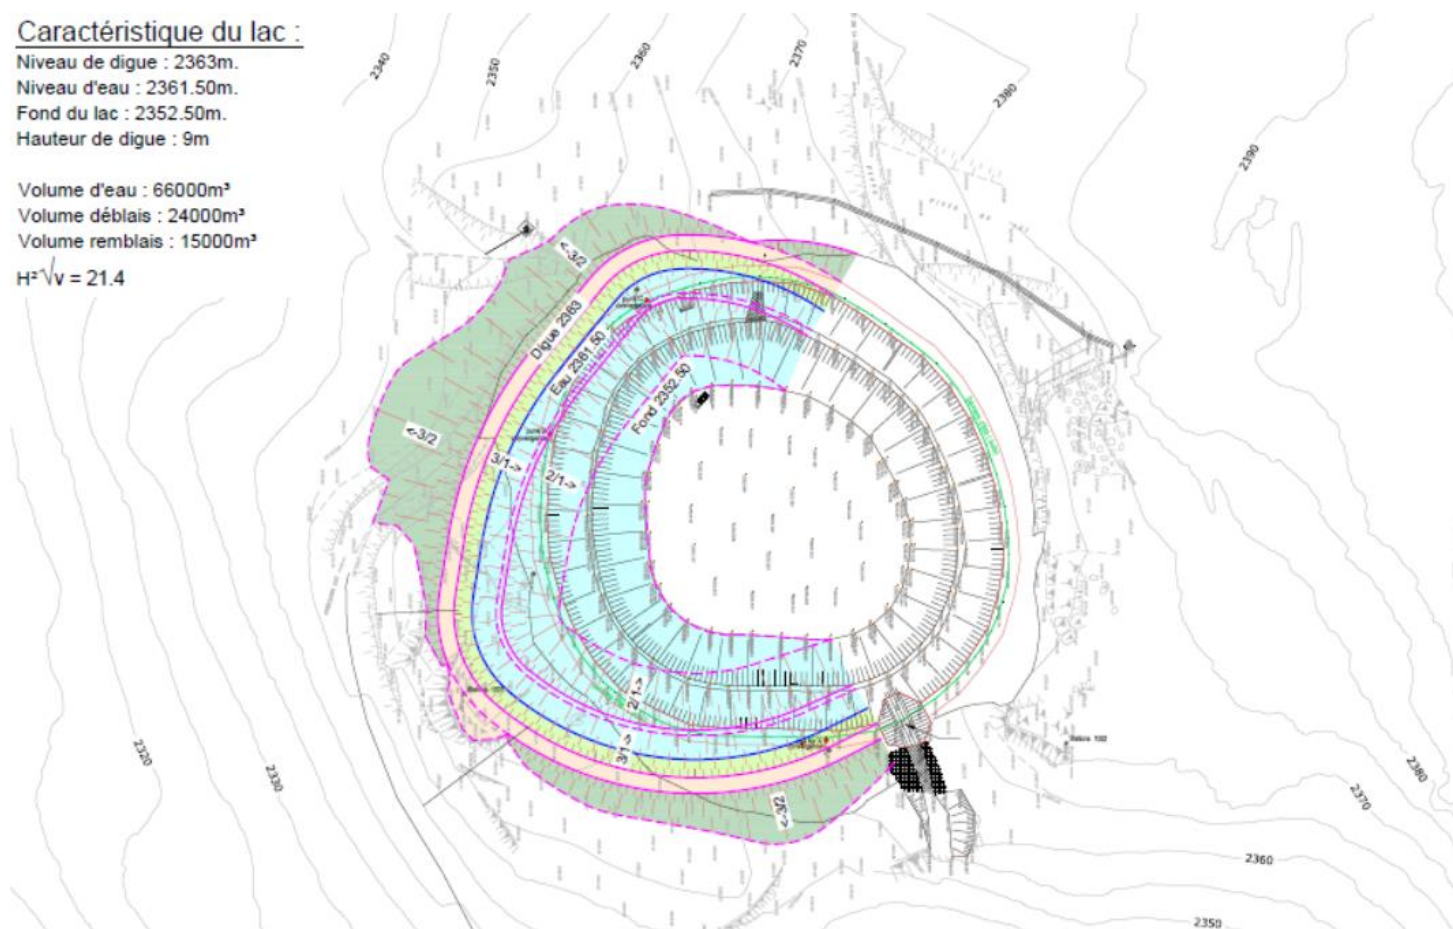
Caractéristique du lac :
Niveau de digue : 2363m.
Niveau d'eau : 2361.50m.
Fond du lac : 2352.50m.
Hauteur de digue : 9m

Volume d'eau : 66000m³
Volume déblais : 24000m³
Volume remblais : 15000m³
$H^2\sqrt{v}$ = 21.4

2340
2350
2360
2370
2380
2390
<-3/2
Digue 2363
Eau 2361.50
Fond 2352.50
<-3/2
3/1->
2/1->
2/1->
3/1->
<-3/2
2320
2330
2380
2370
2360
2350